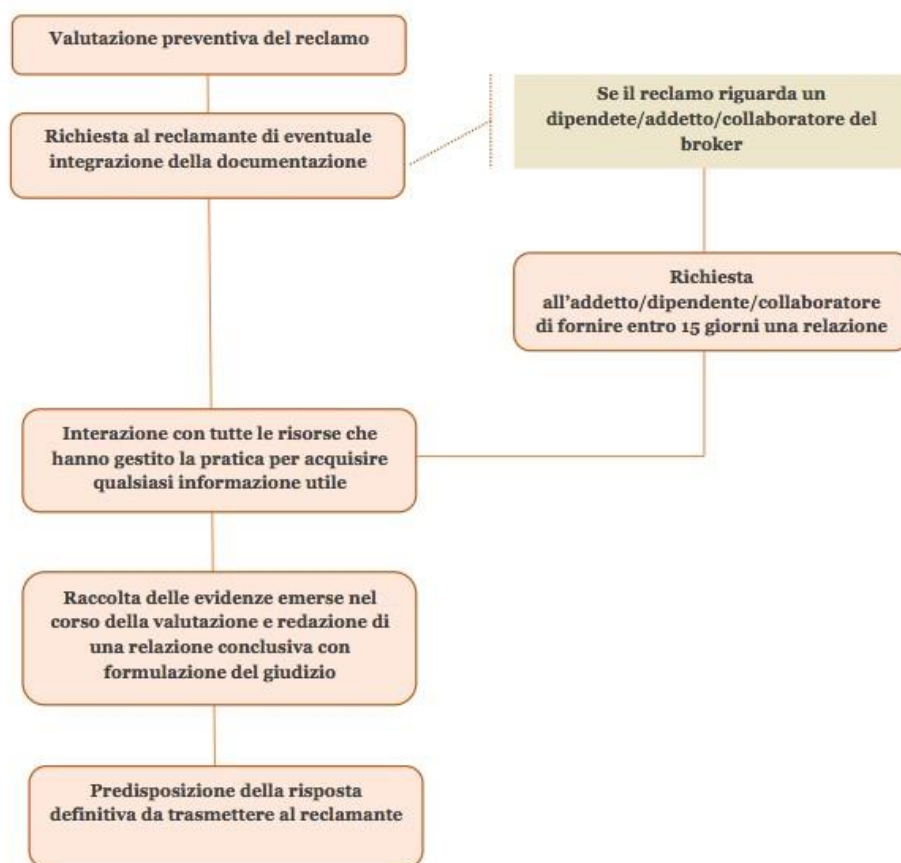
Valutazione preventiva del reclamo

Richiesta al reclamante di eventuale integrazione della documentazione

Se il reclamo riguarda un dipendete/addetto/collaboratore del broker

Richiesta all'addetto/dipendente/collaboratore di fornire entro 15 giorni una relazione

Interazione con tutte le risorse che hanno gestito la pratica per acquisire qualsiasi informazione utile

Raccolta delle evidenze emerse nel corso della valutazione e redazione di una relazione conclusiva con formulazione del giudizio

Predisposizione della risposta definitiva da trasmettere al reclamante